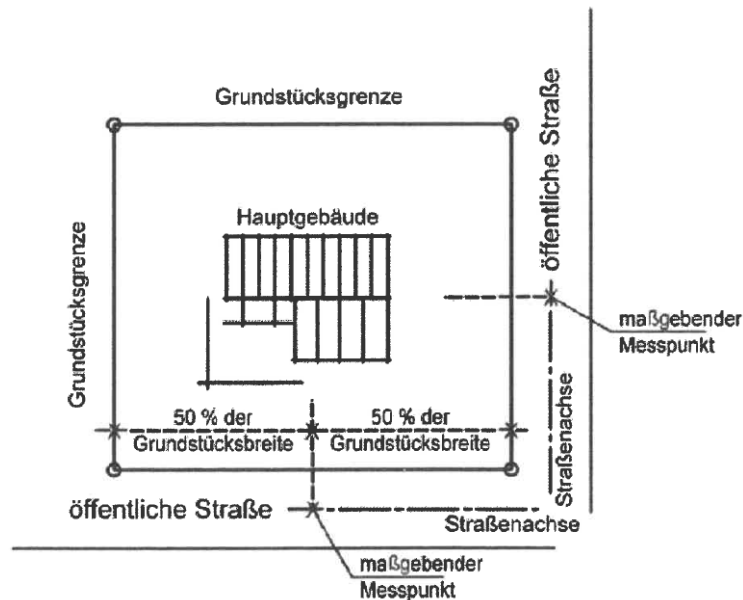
Grundstücksgrenze

öffentliche Straße

Hauptgebäude

Grundstücksgrenze

maßgebender Messpunkt

Straßenachse

50 % der Grundstücksbreite

50 % der Grundstücksbreite

öffentliche Straße

Straßenachse

maßgebender Messpunkt